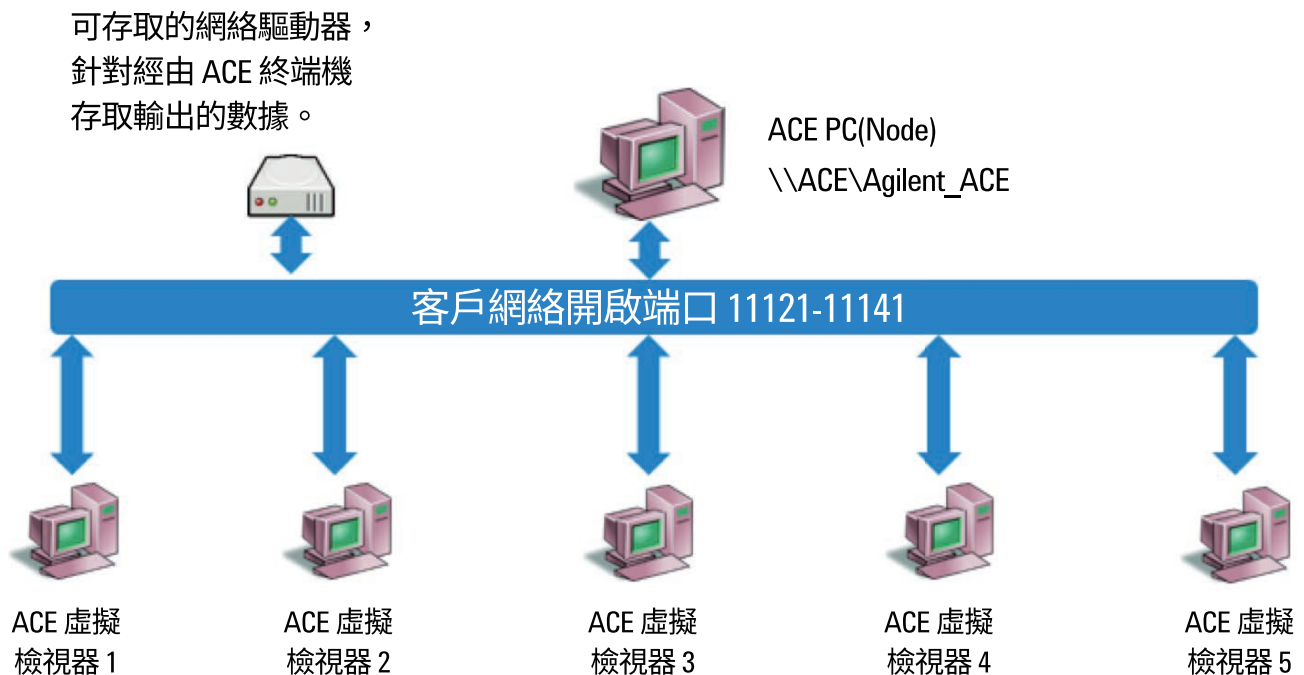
可存取的網絡驅動器，
針對經由 ACE 終端機
存取輸出的數據。

ACE PC(Node)
\\ACE\Agilent_ACE

客戶網絡開啟端口 11121-11141

ACE 虛擬
檢視器 1

ACE 虛擬
檢視器 2

ACE 虛擬
檢視器 3

ACE 虛擬
檢視器 4

ACE 虛擬
檢視器 5